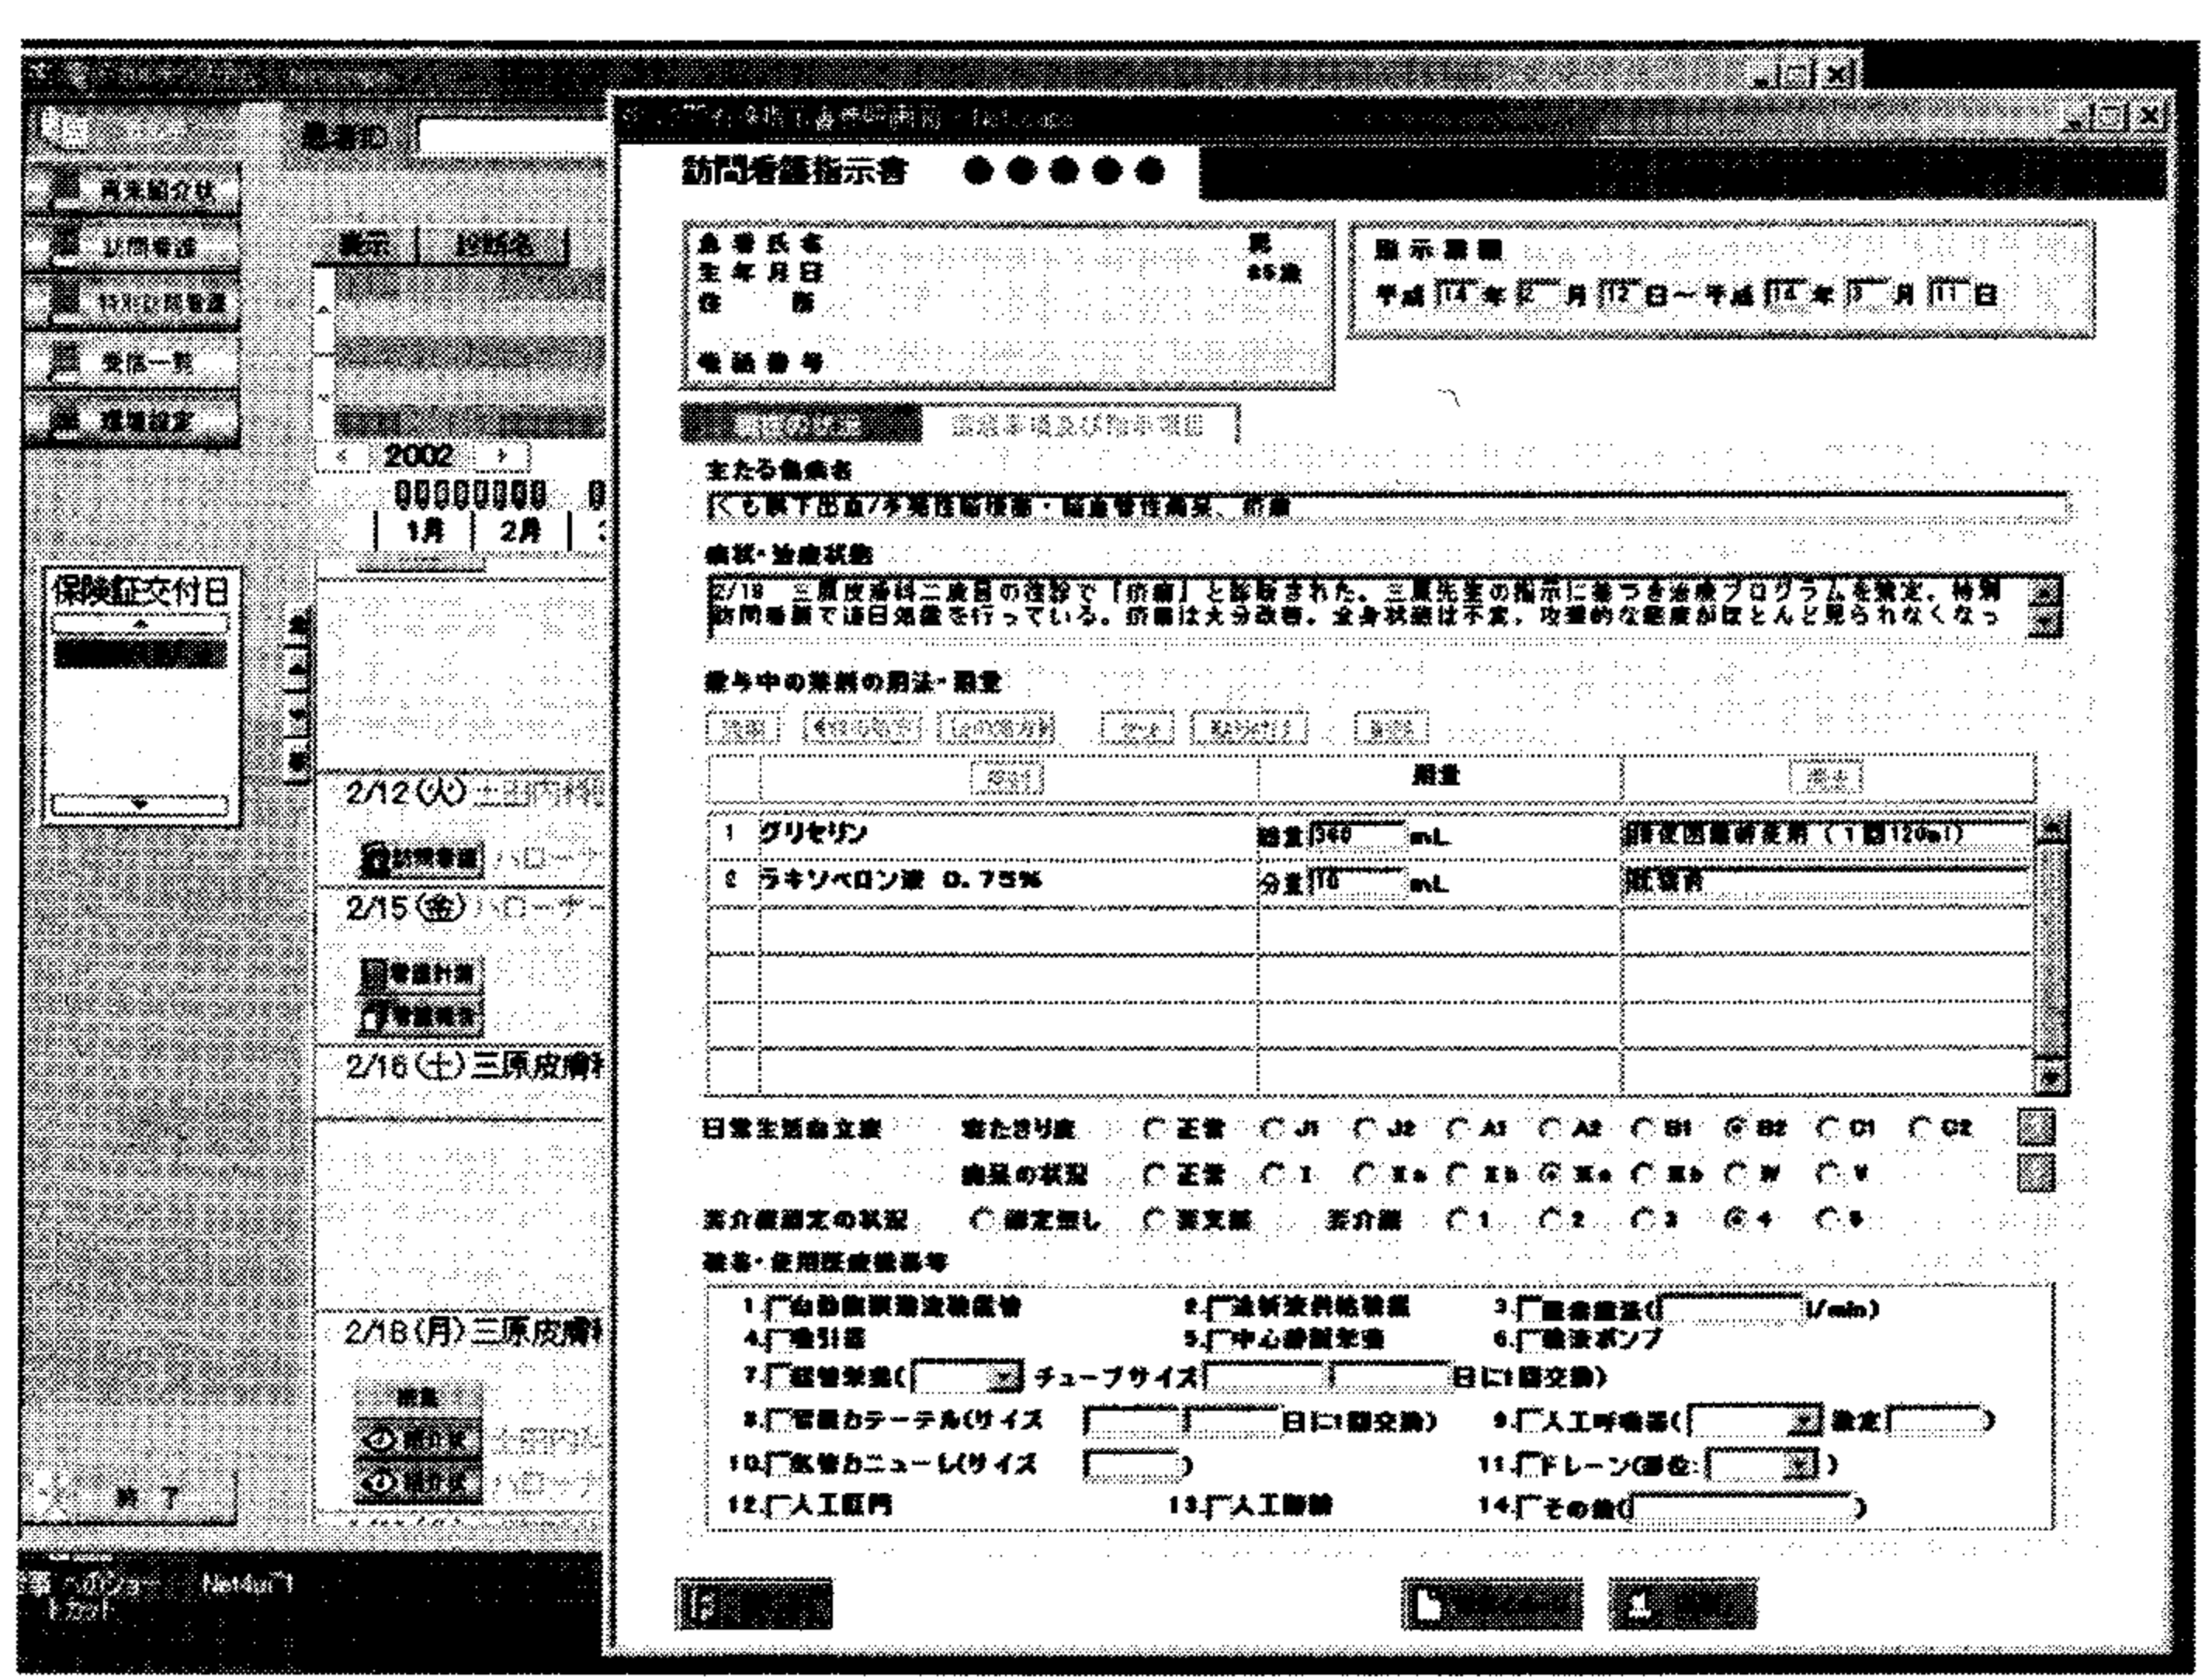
紹介状

訪問看護

特別訪問看護

受信一覧

環境設定

表示

2002

1月 2月

保険証交付日

2/12(火)

2/15(金) ハローナー

2/16(土)三原皮膚科

2/18(月)三原皮膚科

終了

訪問看護指示書 ●●●●●

患者氏名 殿
生年月日 85歳
住所
電話番号

指示期間
平成 14 年 2 月 12 日～平成 14 年 3 月 11 日

主たる傷病名
くも膜下出血/多発性脳梗塞・脳血管性痴呆、褥瘡

病状・治療状態
2/18 三原皮膚科二度目の往診で「褥瘡」と診断された。三原先生の指示に基づき治療プログラムを策定。特別訪問看護で連日処置を行っている。褥瘡は大分改善。全身状態は不变，攻撃的な態度がほとんど見られなくなっ

投与中の薬剤の用法・用量

| | | 用量 | |
|---|---|---|---|
| 1 | グリセリン | 総量 360 mL | 排便困難時使用（1回120ml） |
| 2 | ラキソベロン液 0.75% | 分量 10 mL | 就寝前 |

日常生活自立度 寝たきり度 ○正常 ○J1 ○J2 ○A1 ○A2 ○B1 ◉B2 ○C1 ○C2
痴呆の状況 ○正常 ○I ○IIa ○IIb ◉IIIa ○IIIb ○IV ○V

要介護認定の状況 ○認定無し ○要支援 要介護 ○1 ○2 ○3 ◉4 ○5

装着・使用医療機器等
1.自動腹膜灌流装置 2.透析液供給装置 3.酸素療法( l/min)
4.吸引器 5.中心静脈栄養 6.輸液ポンプ
7.経管栄養( チューブサイズ 日に1回交換)
8.留置カテーテル(サイズ 日に1回交換) 9.人工呼吸器( 設定 )
10.気管カニューレ(サイズ ) 11.ドレーン(部位: )
12.人工肛門 13.人工膀胱 14.その他( )